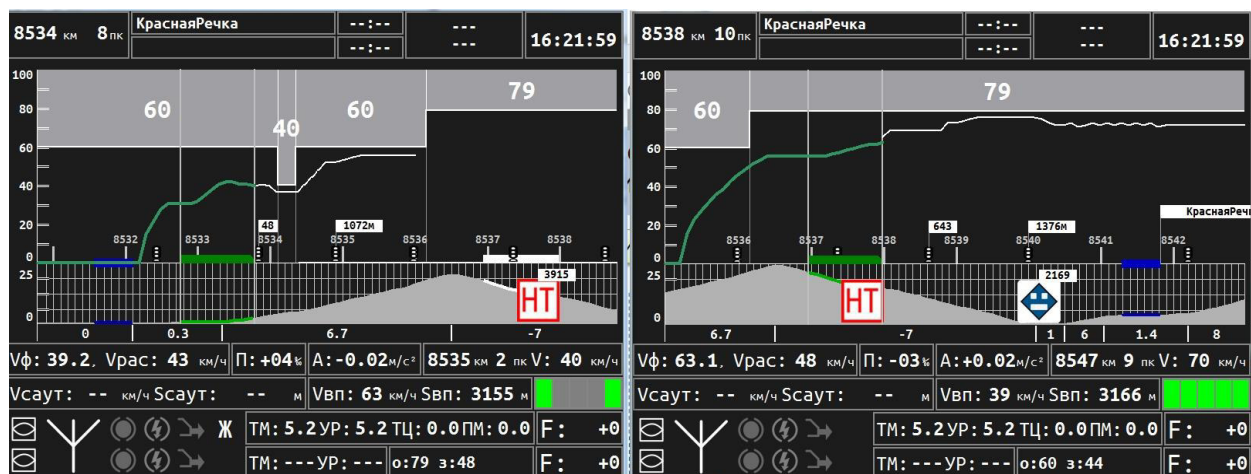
8534 км 8 пк КраснаяРечка --:-- --:-- --- --- 16:21:59

100 80 60 40 20 0
60 40 60 79
48 1072м
8532 8533 8534 8535 8536 8537 8538
25 0
3915
НТ
0 0.3 6.7 -7

Vф: 39.2, Vрас: 43 км/ч П: +04‰ А: -0.02м/с² 8535 км 2 пк V: 40 км/ч

Vсаут: -- км/ч Sсаут: -- м Vвп: 63 км/ч Sвп: 3155 м

Ж ТМ: 5.2 УР: 5.2 ТЦ: 0.0 ПМ: 0.0 F: +0
ТМ: --- УР: --- о:79 з:48 F: +0

8538 км 10 пк КраснаяРечка --:-- --:-- --- --- 16:21:59

100 80 60 40 20 0
60 79
643 1376м КраснаяРечі
8536 8537 8538 8539 8540 8541 8542
25 0
2169
НТ
6.7 -7 1 6 1.4 8

Vф: 63.1, Vрас: 48 км/ч П: -03‰ А: +0.02м/с² 8547 км 9 пк V: 70 км/ч

Vсаут: -- км/ч Sсаут: -- м Vвп: 39 км/ч Sвп: 3166 м

ТМ: 5.2 УР: 5.2 ТЦ: 0.0 ПМ: 0.0 F: +0
ТМ: --- УР: --- о:60 з:44 F: +0